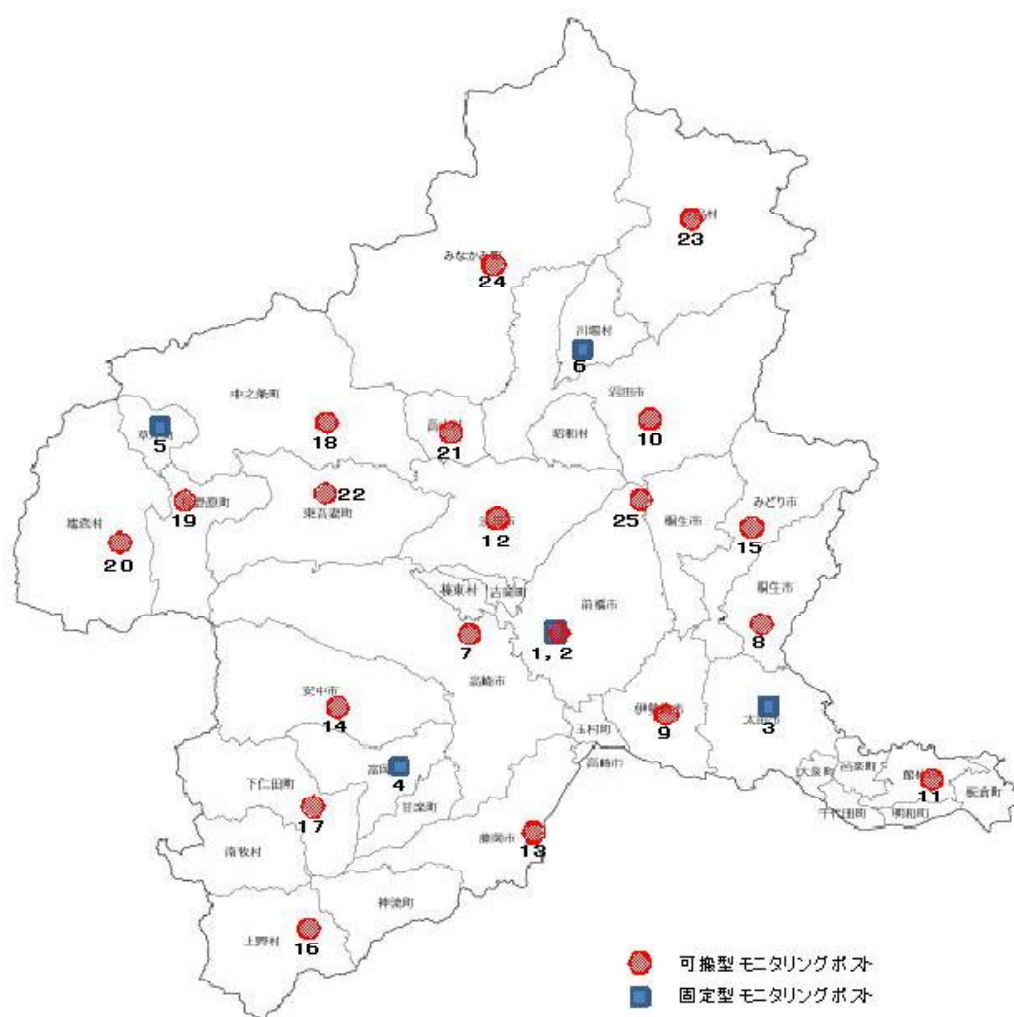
23
みなかみ町
24
川場村
6
中之条町
沼田市
草津町
5
18
高山村
21
昭和村
10
22
東吾妻町
長野原町
19
嬬恋村
20
渋川市
12
25
桐生市
みどり市
15
榛東村
吉岡町
前橋市
7
1，2
桐生市
8
高崎市
安中市
14
伊勢崎市
9
太田市
3
玉村町
富岡市
4
下仁田町
17
甘楽町
藤岡市
13
大泉町
邑楽町
館林市
11
板倉町
千代田町
明和町
南牧村
神流町
上野村
16
可搬型 モニタリングポスト
固定型 モニタリングポスト